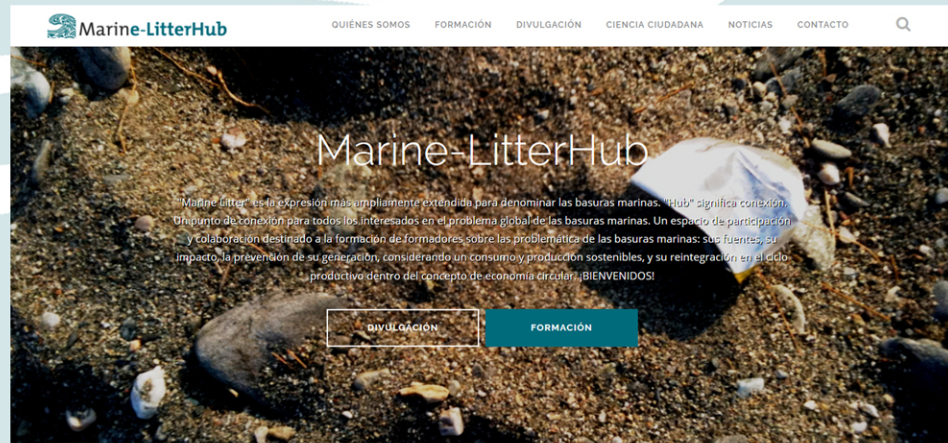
Marine-LitterHub

QUIÉNES SOMOS FORMACIÓN DIVULGACIÓN CIENCIA CIUDADANA NOTICIAS CONTACTO

Marine-LitterHub

"Marine litter" es la expresión más ampliamente extendida para denominar las basuras marinas. "Hub" significa conexión. Un punto de conexión para todos los interesados en el problema global de las basuras marinas. Un espacio de participación y colaboración destinado a la formación de formadores sobre las problemática de las basuras marinas: sus fuentes, su impacto, la prevención de su generación, considerando un consumo y producción sostenibles, y su reintegración en el ciclo productivo dentro del concepto de economía circular. ¡BIENVENIDOS!

DIVULGACIÓN

FORMACIÓN